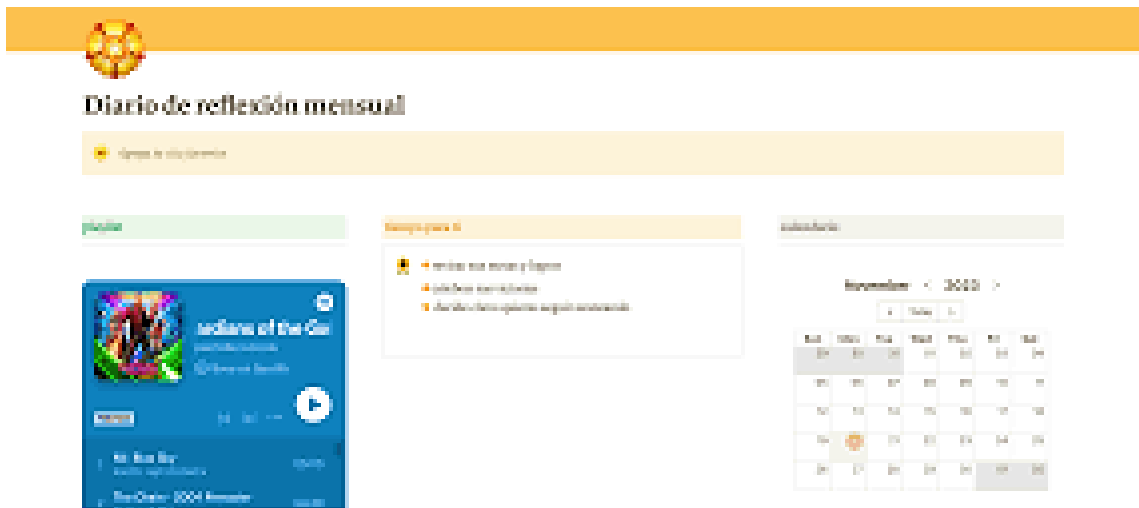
Diario de reflexión mensual

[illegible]

playlist

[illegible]

calendario

ardians of the Ga

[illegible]

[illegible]

Mr. Blue Sky

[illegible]

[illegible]

November < 2023 >

< Today >

| Sun | Mon | Tue | Wed | Thu | Fri | Sat |
|---|---|---|---|---|---|---|
| 29 | 30 | 31 | 1 | 2 | 3 | 4 |
| 5 | 6 | 7 | 8 | 9 | 10 | 11 |
| 12 | 13 | 14 | 15 | 16 | 17 | 18 |
| 19 | 20 | 21 | 22 | 23 | 24 | 25 |
| 26 | 27 | 28 | 29 | 30 | 1 | 2 |